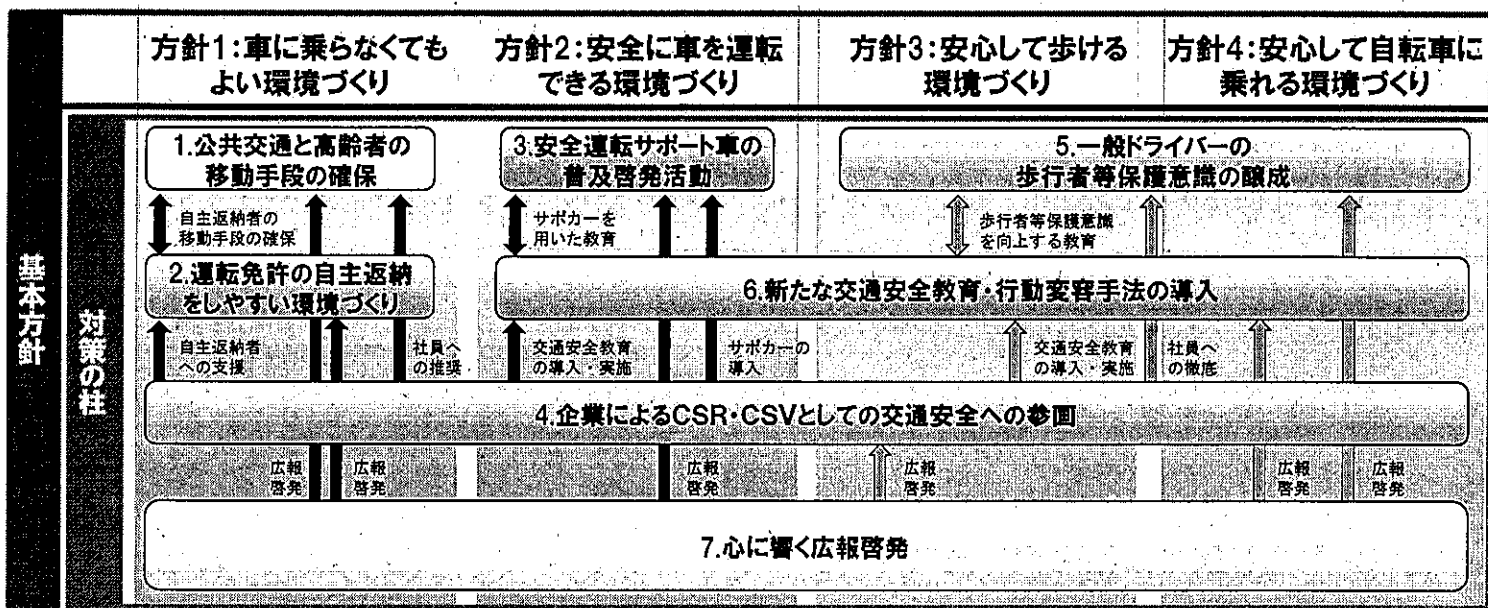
基本方針

方針1:車に乗らなくてもよい環境づくり

方針2:安全に車を運転できる環境づくり

方針3:安心して歩ける環境づくり

方針4:安心して自転車に乗れる環境づくり

対策の柱

1.公共交通と高齢者の移動手段の確保

3.安全運転サポート車の普及啓発活動

5.一般ドライバーの歩行者等保護意識の醸成

自主返納者の移動手段の確保

サポカーを用いた教育

歩行者等保護意識を向上する教育

2.運転免許の自主返納をしやすい環境づくり

6.新たな交通安全教育・行動変容手法の導入

自主返納者への支援

社員への推奨

交通安全教育の導入・実施

サポカーの導入

交通安全教育の導入・実施

社員への徹底

4.企業によるCSR・CSVとしての交通安全への参画

広報啓発

広報啓発

広報啓発

広報啓発

広報啓発

広報啓発

7.心に響く広報啓発